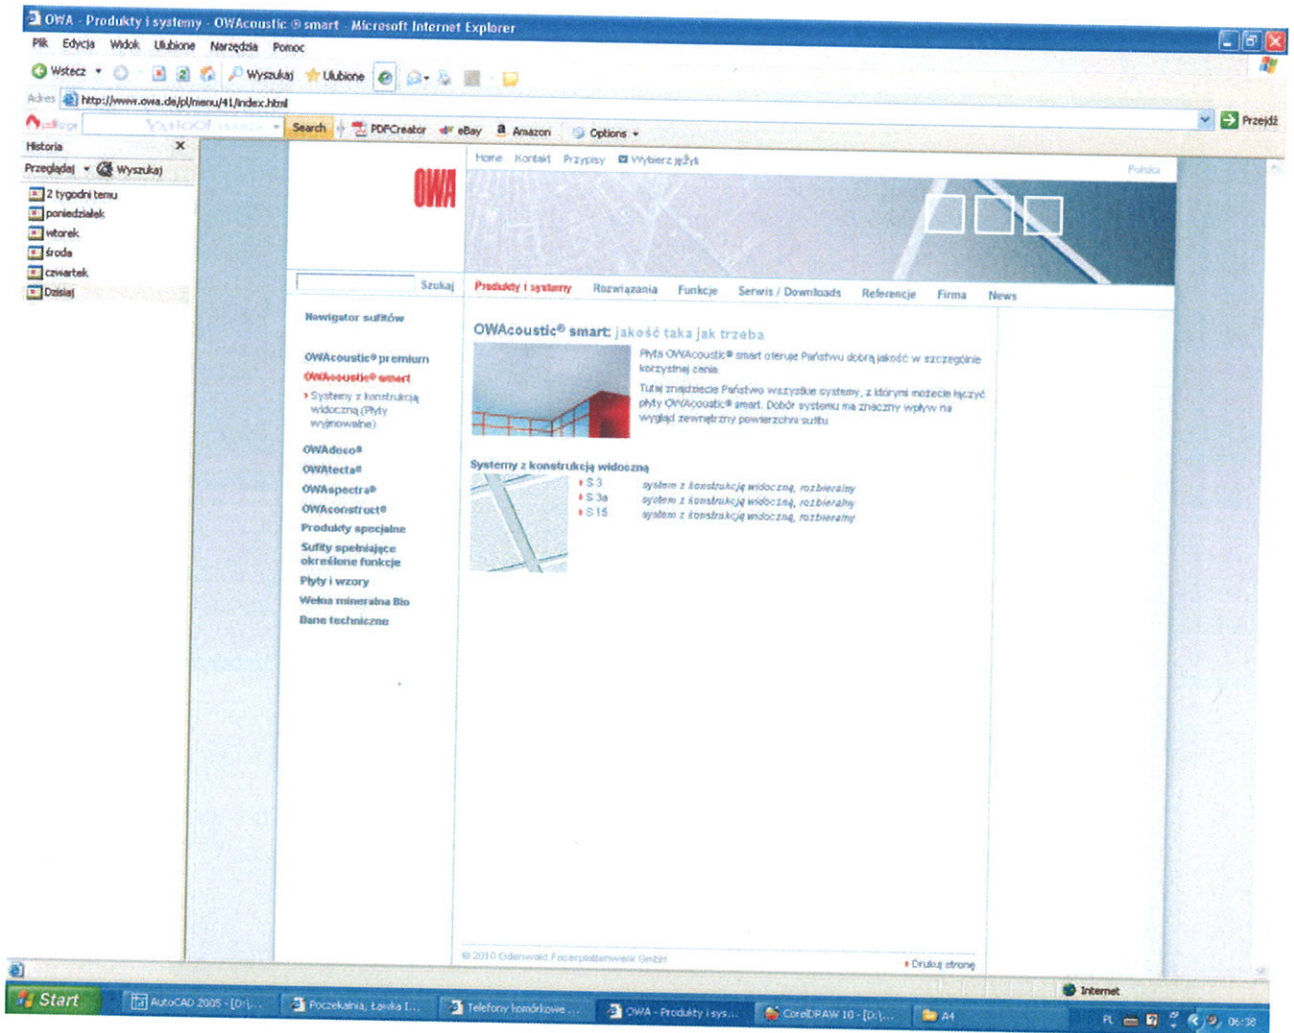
OWA - Produkty i systemy - OWAcoustic ® smart - Microsoft Internet Explorer

Plik Edycja Widok Ulubione Narzędzia Pomoc

Wstecz Wyszukaj Ulubione

Adres http://www.owa.de/pl/menu/41/index.html

Search PDFCreator eBay Amazon Options

Przejdź

Historia

Przeglądaj Wyszukaj

2 tygodni temu
poniedziałek
wtorek
środa
czwartek
Dzisiaj

OWA

Home Kontakt Przypisy Wybierz język

Polska

Szukaj Produkty i systemy Rozwiązania Funkcje Serwis / Downloads Referencje Firma News

Nawigator sufitów

OWAcoustic® premium
OWAcoustic® smart
Systemy z konstrukcją widoczną (Płyty wyjmowalne)

OWAdeco®
OWAtecta®
OWAspectra®
OWAconstruct®
Produkty specjalne
Sufity spełniające określone funkcje
Płyty i wzory
Wełna mineralna Bio
Dane techniczne

OWAcoustic® smart: jakość taka jak trzeba

Płyta OWAcoustic® smart oferuje Państwu dobrą jakość w szczególnie korzystnej cenie.

Tutaj znajdziecie Państwo wszystkie systemy, z którymi możecie łączyć płyty OWAcoustic® smart. Dobór systemu ma znaczny wpływ na wygląd zewnętrzny powierzchni sufitu.

Systemy z konstrukcją widoczną

S 3 system z konstrukcją widoczną, rozbieralny
S 3a system z konstrukcją widoczną, rozbieralny
S 15 system z konstrukcją widoczną, rozbieralny

© 2010 Odenwald Faserplattenwerk GmbH

Drukuj stronę

Internet

Start AutoCAD 2005 - [D:\... Poczekalnia, Ławka I... Telefony komórkowe ... OWA - Produkty i sys... CorelDRAW 10 - [D:\... A4

PL 06:38